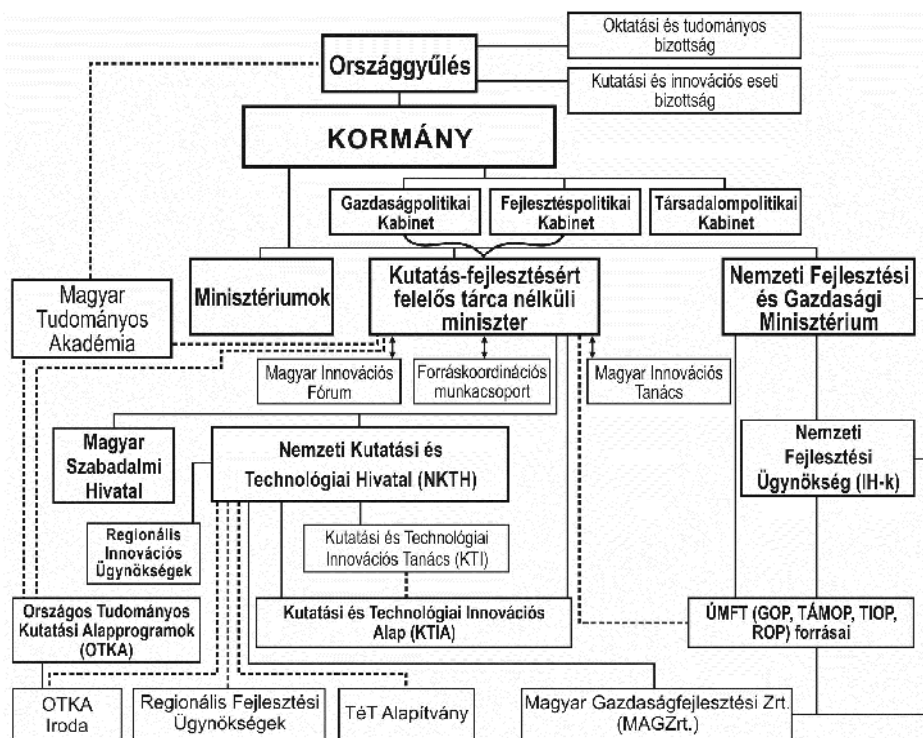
Országgyűlés

Oktatási és tudományos bizottság

Kutatási és innovációs eseti bizottság

KORMÁNY

Gazdaságpolitikai Kabinet

Fejlesztéspolitikai Kabinet

Társadalompolitikai Kabinet

Magyar Tudományos Akadémia

Minisztériumok

Kutatás-fejlesztésért felelős tárca nélküli miniszter

Nemzeti Fejlesztési és Gazdasági Minisztérium

Magyar Innovációs Fórum

Forráskoordinációs munkacsoport

Magyar Innovációs Tanács

Magyar Szabadalmi Hivatal

Nemzeti Kutatási és Technológiai Hivatal (NKTH)

Nemzeti Fejlesztési Ügynökség (IH-k)

Regionális Innovációs Ügynökségek

Kutatási és Technológiai Innovációs Tanács (KTI)

Országos Tudományos Kutatási Alapprogramok (OTKA)

Kutatási és Technológiai Innovációs Alap (KTIA)

ÚMFT (GOP, TÁMOP, TIOP, ROP) forrásai

OTKA Iroda

Regionális Fejlesztési Ügynökségek

TéT Alapítvány

Magyar Gazdaságfejlesztési Zrt. (MAGZrt.)